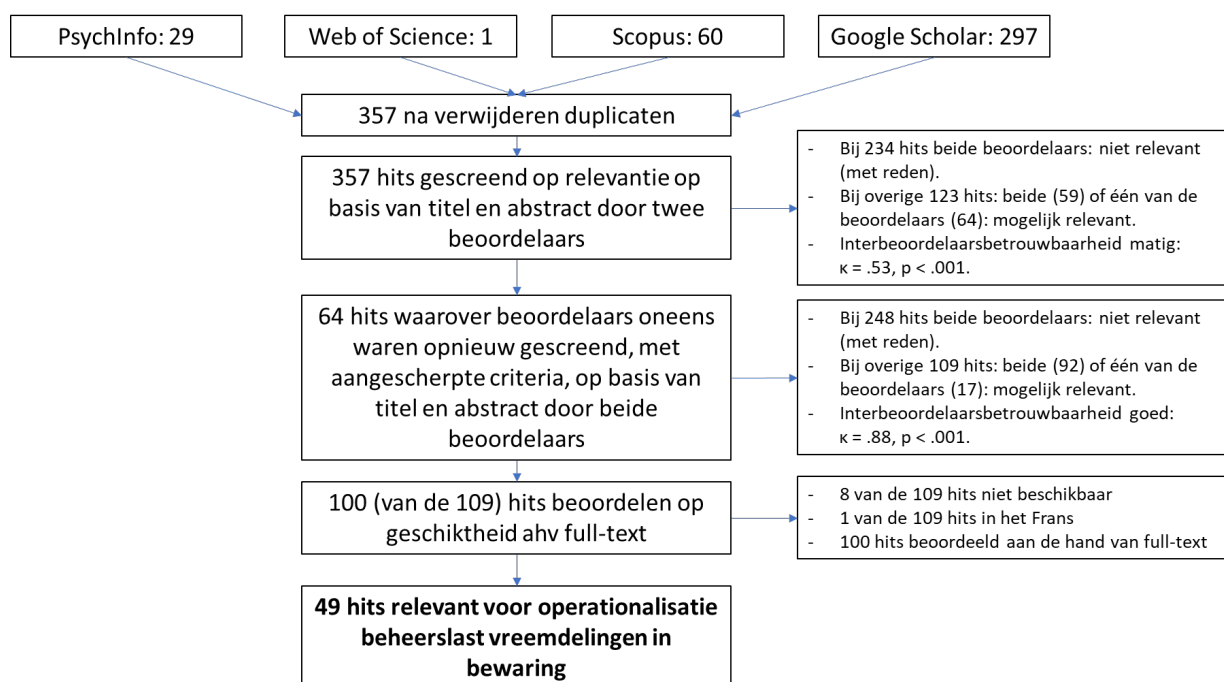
PsychInfo: 29

Web of Science: 1

Scopus: 60

Google Scholar: 297

357 na verwijderen duplicaten

357 hits gescreend op relevantie op basis van titel en abstract door twee beoordelaars

- Bij 234 hits beide beoordelaars: niet relevant (met reden).
- Bij overige 123 hits: beide (59) of één van de beoordelaars (64): mogelijk relevant.
- Interbeoordelaarsbetrouwbaarheid matig: κ = .53, p < .001.

64 hits waarover beoordelaars oneens waren opnieuw gescreend, met aangescherpte criteria, op basis van titel en abstract door beide beoordelaars

- Bij 248 hits beide beoordelaars: niet relevant (met reden).
- Bij overige 109 hits: beide (92) of één van de beoordelaars (17): mogelijk relevant.
- Interbeoordelaarsbetrouwbaarheid goed: κ = .88, p < .001.

100 (van de 109) hits beoordelen op geschiktheid ahv full-text

- 8 van de 109 hits niet beschikbaar
- 1 van de 109 hits in het Frans
- 100 hits beoordeeld aan de hand van full-text

**49 hits relevant voor operationalisatie beheerslast vreemdelingen in bewaring**